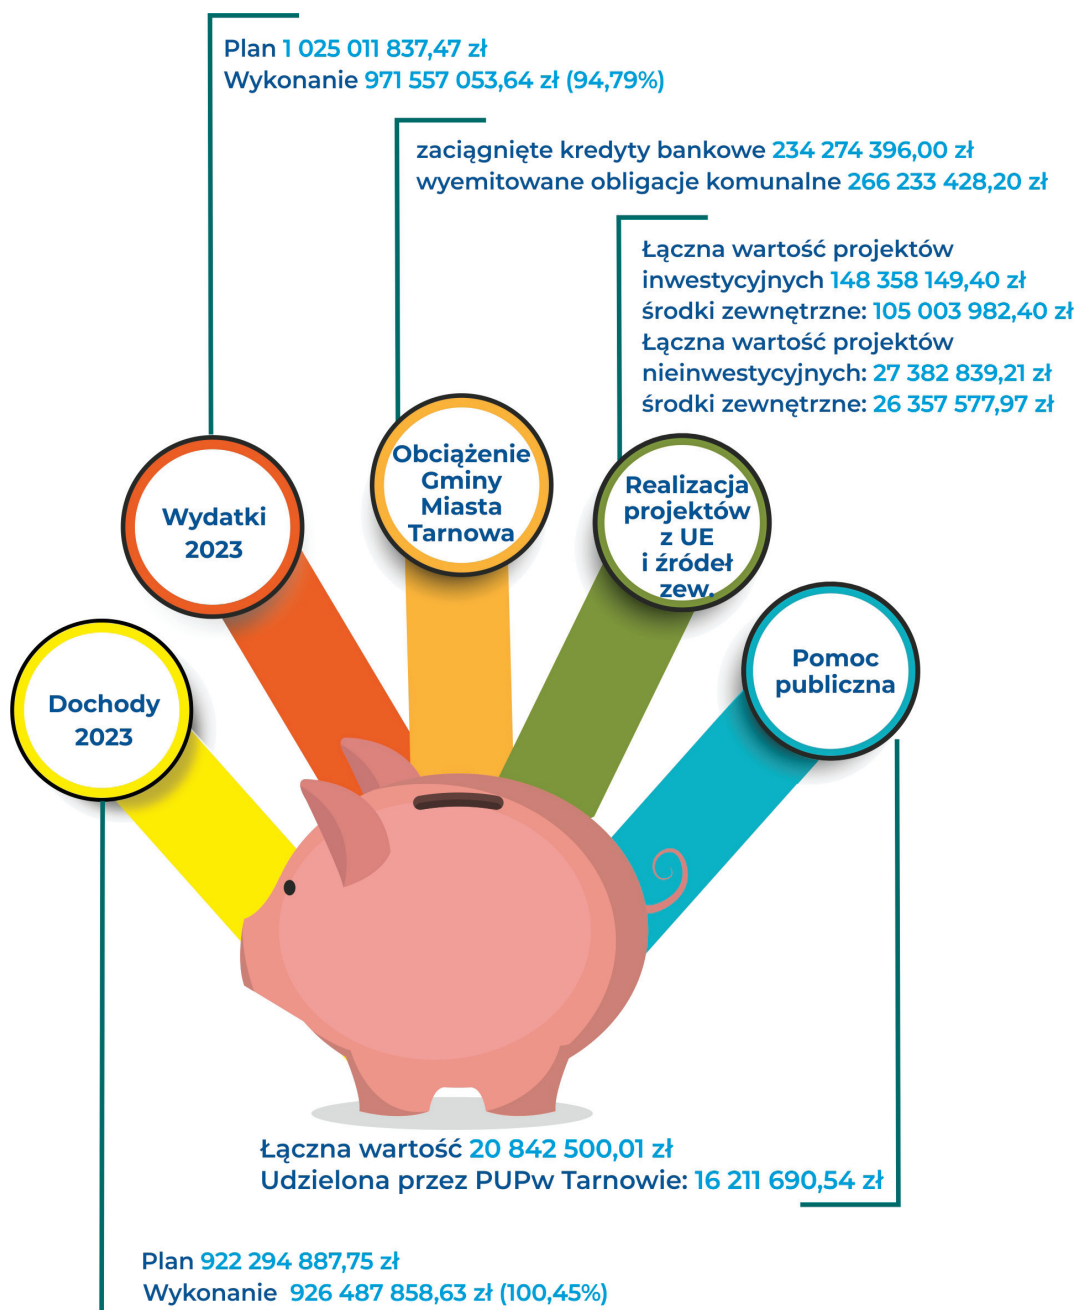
Plan 1 025 011 837,47 zł
Wykonanie 971 557 053,64 zł (94,79%)

zaciągnięte kredyty bankowe 234 274 396,00 zł
wyemitowane obligacje komunalne 266 233 428,20 zł

Łączna wartość projektów inwestycyjnych 148 358 149,40 zł
środki zewnętrzne: 105 003 982,40 zł
Łączna wartość projektów nieinwestycyjnych: 27 382 839,21 zł
środki zewnętrzne: 26 357 577,97 zł

Wydatki 2023

Obciążenie Gminy Miasta Tarnowa

Realizacja projektów z UE i źródeł zew.

Pomoc publiczna

Dochody 2023

Łączna wartość 20 842 500,01 zł
Udzielona przez PUPw Tarnowie: 16 211 690,54 zł

Plan 922 294 887,75 zł
Wykonanie 926 487 858,63 zł (100,45%)